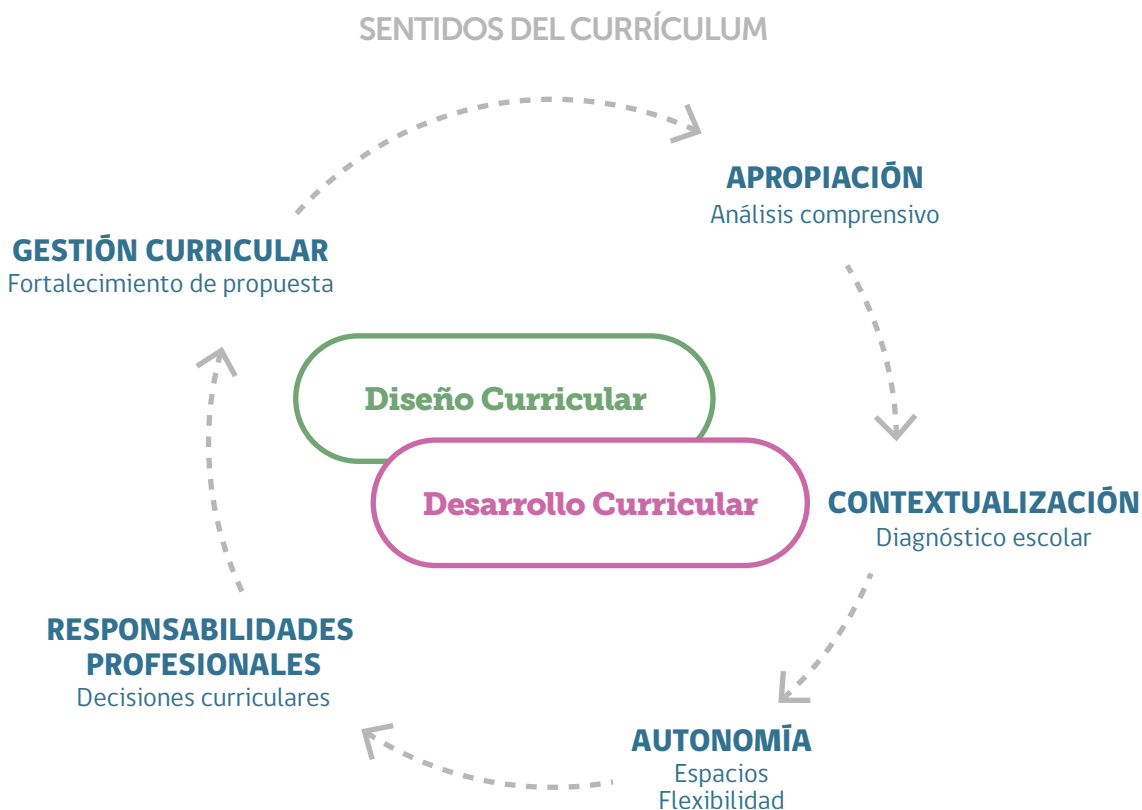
SENTIDOS DEL CURRÍCULUM

APROPIACIÓN
Análisis comprensivo

GESTIÓN CURRICULAR
Fortalecimiento de propuesta

Diseño Curricular

Desarrollo Curricular

CONTEXTUALIZACIÓN
Diagnóstico escolar

RESPONSABILIDADES PROFESIONALES
Decisiones curriculares

AUTONOMÍA
Espacios
Flexibilidad